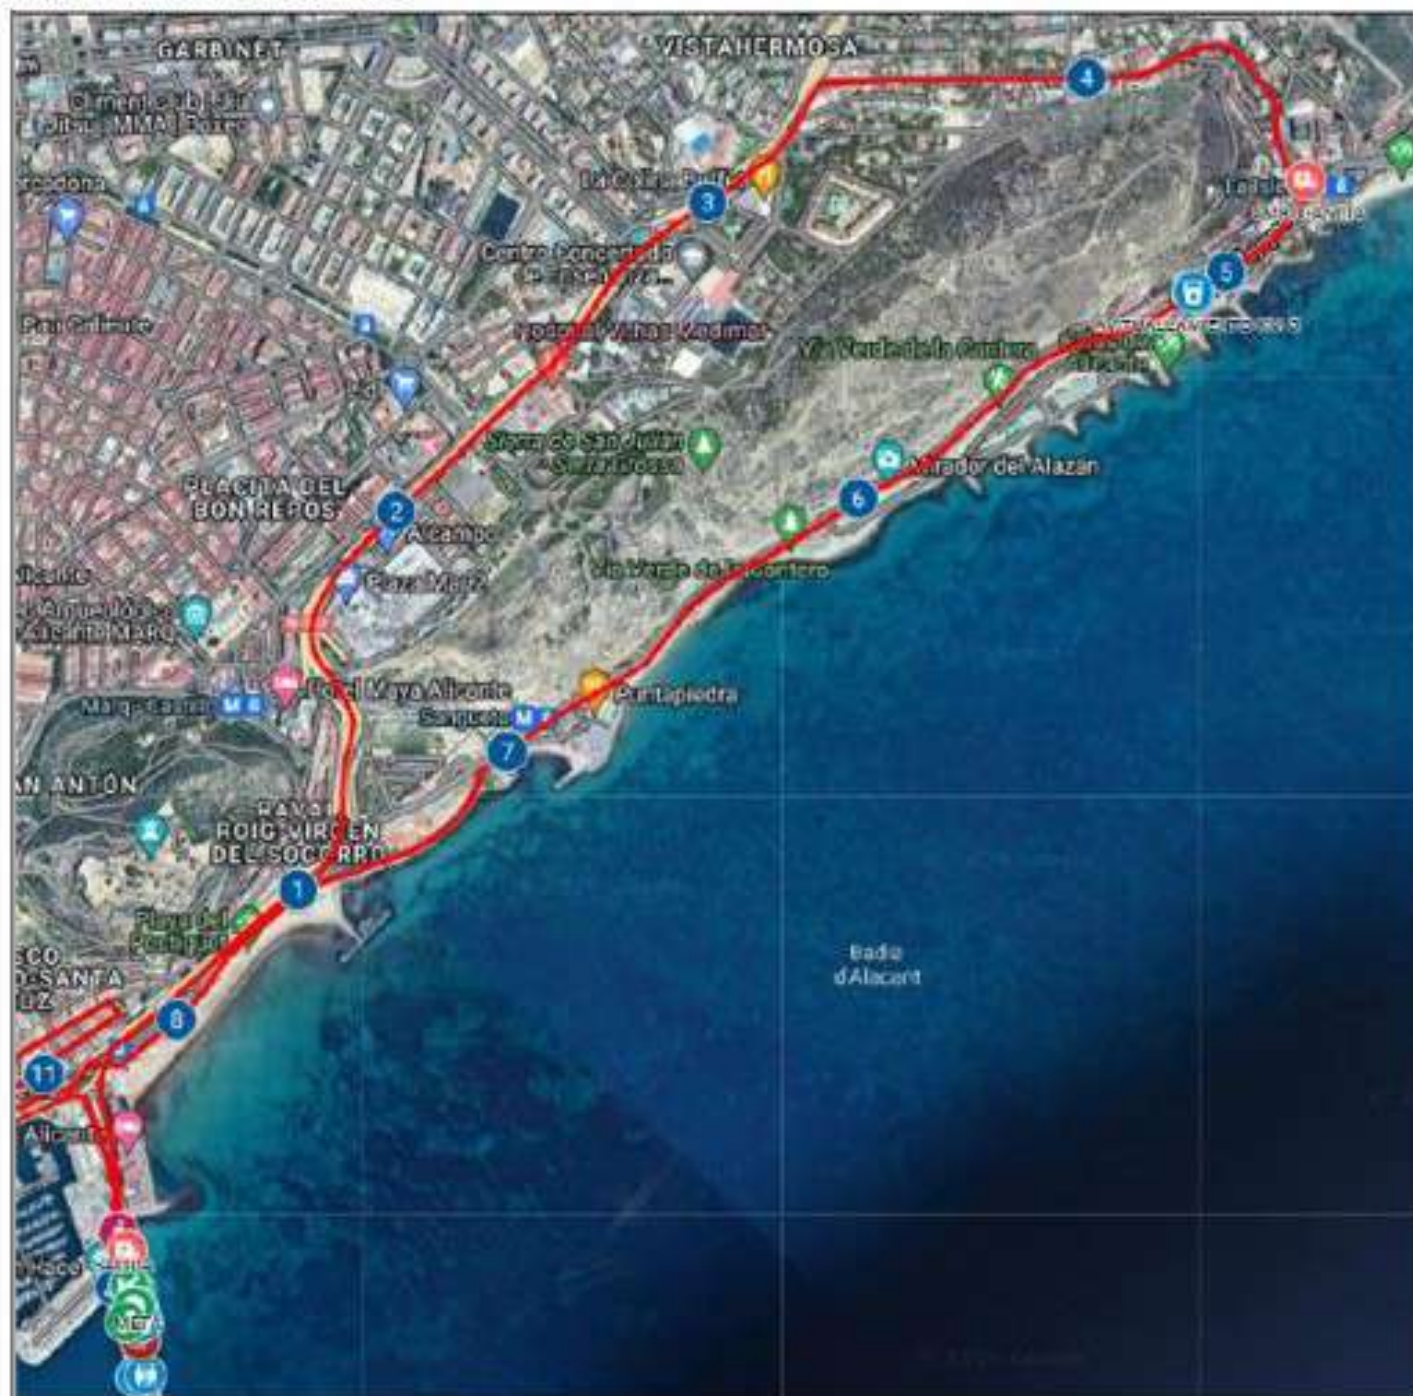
GARBINET
VISTAHERMOSA
4
Olimeri Club Jiu Jitsu MMA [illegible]
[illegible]
La Colina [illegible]
3
Centro Comercial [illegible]
Pau Calicante
Hotel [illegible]
Via Verde de la Cantera
5
Sierra de San Julián Serra Grossa
Mirador del Alazán
PLACETA DEL BON REPOS
2
Alcampo
6
Plaza Mar 2
Via Verde de la Cantera
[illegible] Alicante MARQ
Hotel Maya Alicante
Marq-Castillo
Sangueta
Portapiedra
7
SAN ANTÓN
RAVAL ROIG-VIRGEN DEL SOCORRO
1
Playa del Postiguet
Badia d'Alacant
8
11
Alicante
META